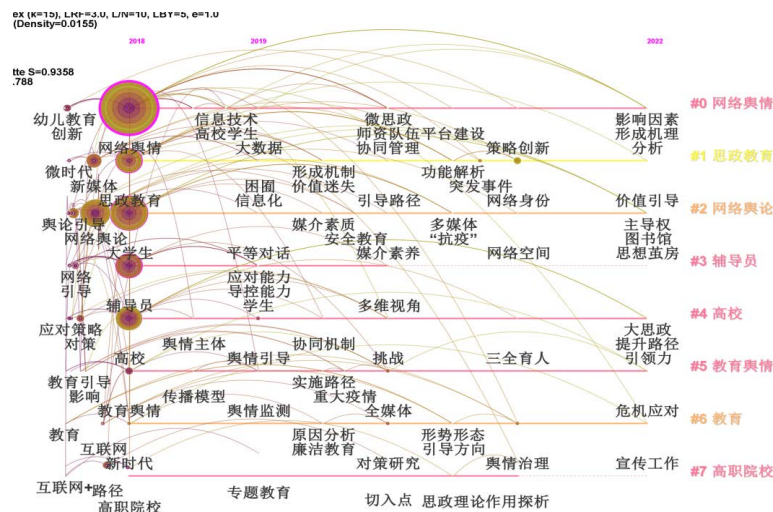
ex (k=15), LRF=3.0, L/N=10, LBY=5, e=1.0
(Density=0.0155)

tte S=0.9358
.788

2018
2019
2022

幼儿教育
创新
信息技术
高校学生
微思政
师资队伍平台建设
协同管理
影响因素
形成机理
分析
#0 网络舆情

网络舆情
大数据
策略创新
微时代
新媒体
形成机制
价值迷失
功能解析
突发事件
#1 思政教育

思政教育
困囿
信息化
引导路径
网络身份
价值引导
#2 网络舆论

舆论引导
网络舆论
媒介素质
安全教育
多媒体
"抗疫"
主导权
图书馆
大学生
平等对话
媒介素养
网络空间
思想茧房
#3 辅导员

网络
引导
应对能力
导控能力
学生
辅导员
多维视角
#4 高校

应对策略
对策
舆情主体
协同机制
大思政
提升路径
高校
舆情引导
挑战
三全育人
引领力
#5 教育舆情

教育引导
影响
传播模型
实施路径
重大疫情
教育舆情
舆情监测
全媒体
危机应对
#6 教育

教育
互联网
新时代
原因分析
廉洁教育
形势形态
引导方向
对策研究
舆情治理
宣传工作
#7 高职院校

互联网+路径
高职院校
专题教育
切入点
思政理论作用探析